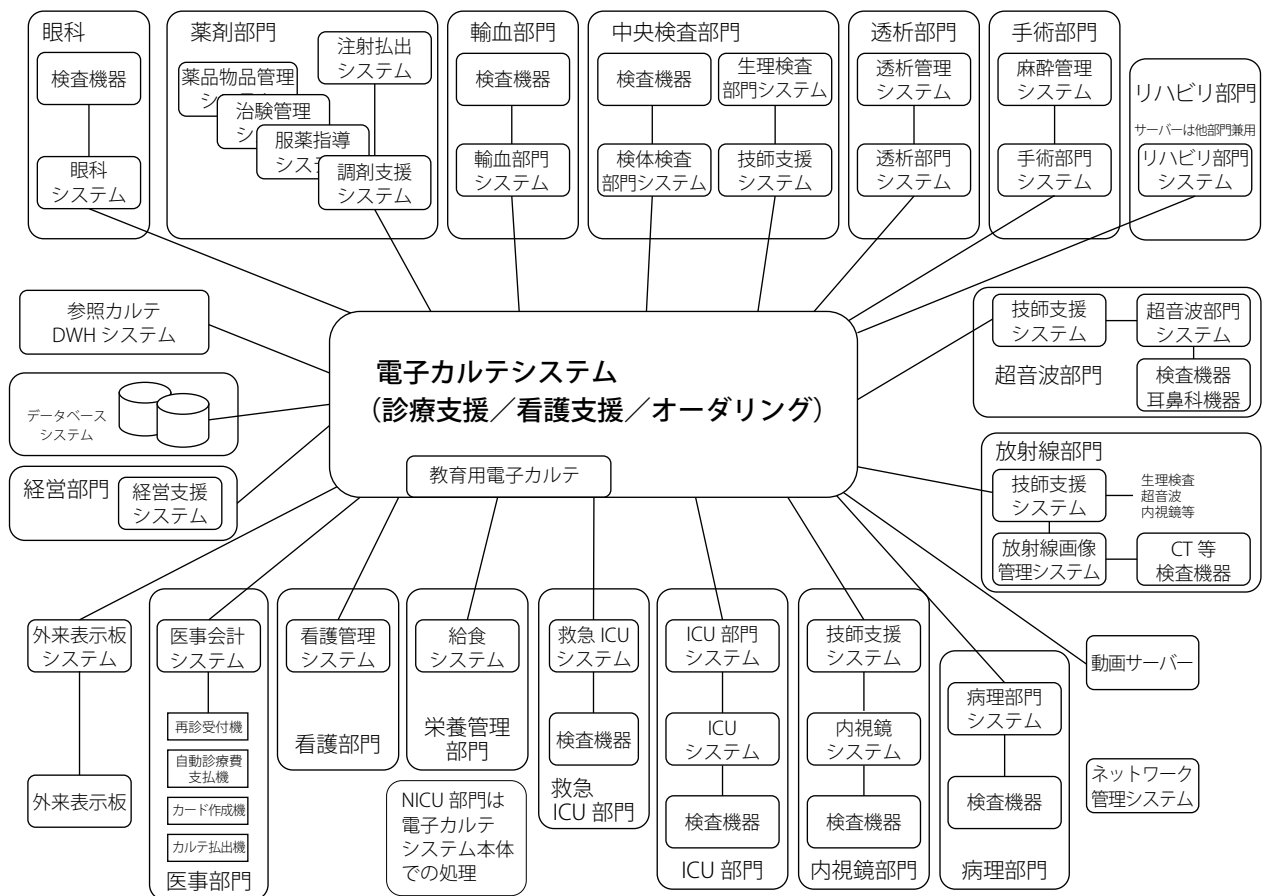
眼科
検査機器
眼科システム

薬剤部門
注射払出システム
薬品物品管理シ
治験管理シ
服薬指導シス
調剤支援システム

輸血部門
検査機器
輸血部門システム

中央検査部門
検査機器
生理検査部門システム
検体検査部門システム
技師支援システム

透析部門
透析管理システム
透析部門システム

手術部門
麻酔管理システム
手術部門システム

リハビリ部門
サーバーは他部門兼用
リハビリ部門システム

参照カルテ
DWH システム

データベースシステム

経営部門
経営支援システム

電子カルテシステム
（診療支援／看護支援／オーダリング）
教育用電子カルテ

技師支援システム
超音波部門システム
超音波部門
検査機器
耳鼻科機器

放射線部門
技師支援システム
生理検査
超音波
内視鏡等
放射線画像管理システム
CT 等
検査機器

外来表示板システム
外来表示板

医事会計システム
再診受付機
自動診療費支払機
カード作成機
カルテ払出機
医事部門

看護管理システム
看護部門

給食システム
栄養管理部門

NICU 部門は電子カルテシステム本体での処理

救急 ICU システム
検査機器
救急
ICU 部門

ICU 部門システム
ICU システム
検査機器
ICU 部門

技師支援システム
内視鏡システム
検査機器
内視鏡部門

病理部門システム
検査機器
病理部門

動画サーバー

ネットワーク管理システム